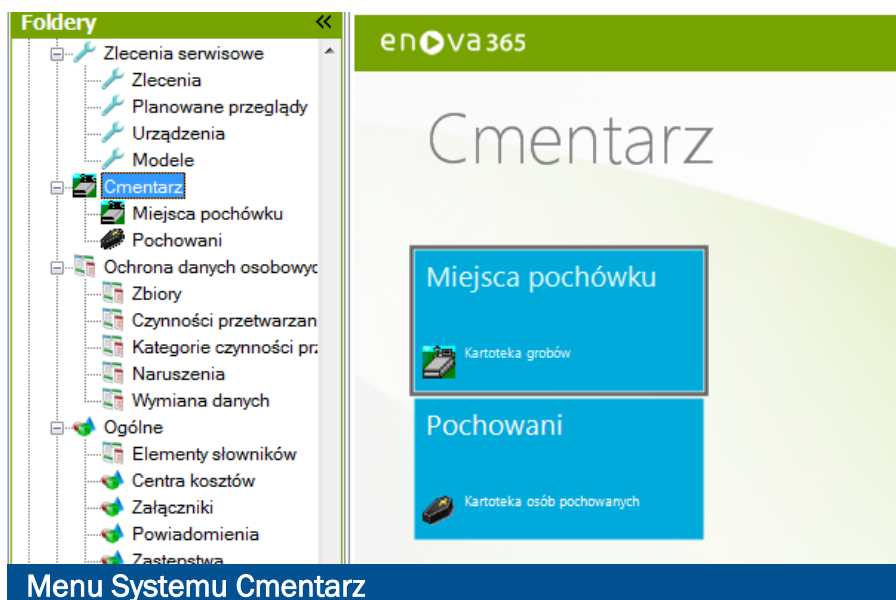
Foldery «
Zlecenia serwisowe
Zlecenia
Planowane przeglądy
Urządzenia
Modele
Cmentarz
Miejsca pochówku
Pochowani
Ochrona danych osobowyc
Zbiory
Czynności przetwarzan
Kategorie czynności prz
Naruszenia
Wymiana danych
Ogólne
Elementy słowników
Centra kosztów
Załączniki
Powiadomienia
Zastępstwa

enova365

Cmentarz

Miejsca pochówku
Kartoteka grobów

Pochowani
Kartoteka osób pochowanych

Menu Systemu Cmentarz